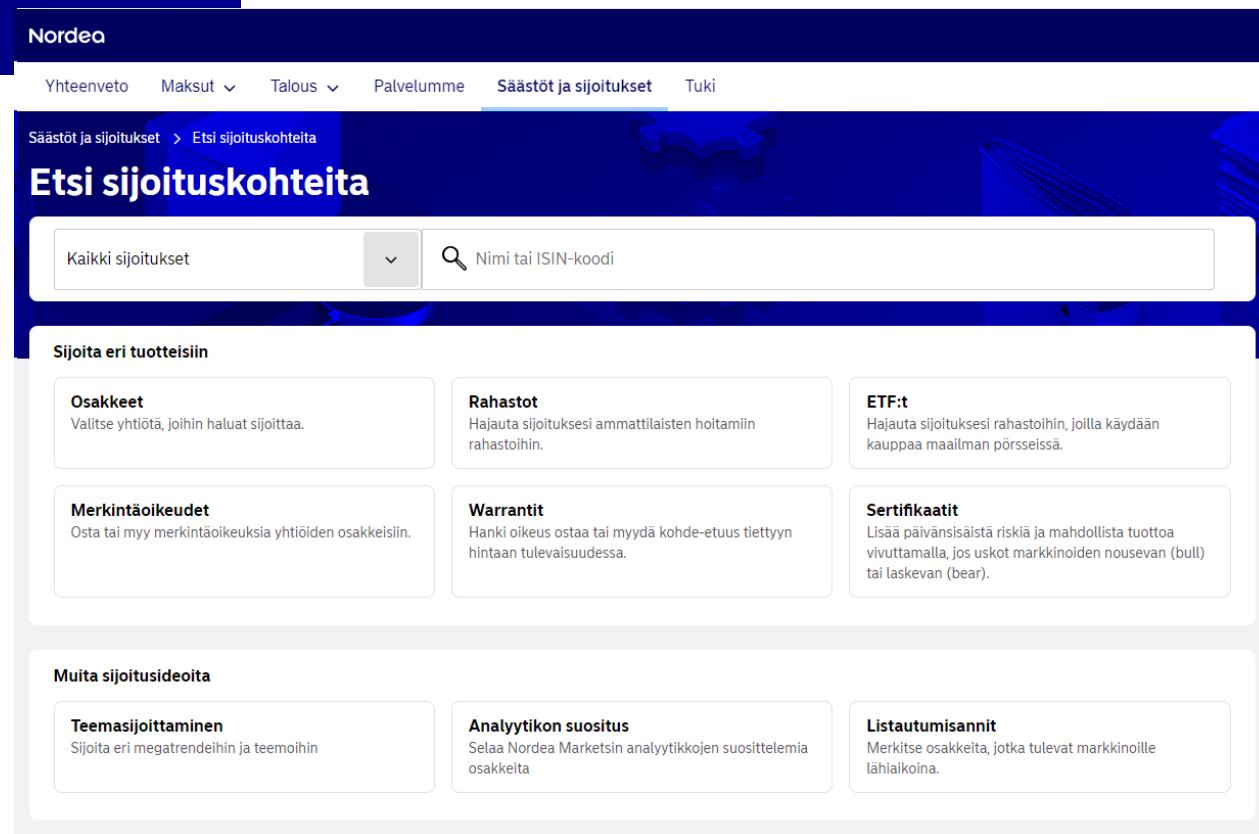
Nordea

Yhteenveto Maksut Talous Palvelumme Säästöt ja sijoitukset Tuki

Säästöt ja sijoitukset > Etsi sijoituskohteita

Etsi sijoituskohteita

Kaikki sijoitukset

Nimi tai ISIN-koodi

Sijoita eri tuotteisiin

Osakkeet
Valitse yhtiötä, joihin haluat sijoittaa.

Rahastot
Hajauta sijoituksesi ammattilaisten hoitamiin rahastoihin.

ETF:t
Hajauta sijoituksesi rahastoihin, joilla käydään kauppaa maailman pörsseissä.

Merkintäoikeudet
Osta tai myy merkintäoikeuksia yhtiöiden osakkeisiin.

Warrantit
Hanki oikeus ostaa tai myydä kohde-etuus tiettyyn hintaan tulevaisuudessa.

Sertifikaatit
Lisää päivänsisäistä riskiä ja mahdollista tuottoa vivuttamalla, jos uskot markkinoiden nousevan (bull) tai laskevan (bear).

Muita sijoitusideoita

Teemasijoittaminen
Sijoita eri megatrendeihin ja teemoihin

Analyytikon suositus
Selaa Nordea Marketsin analyytikkojen suosittelemia osakkeita

Listautumisannit
Merkitse osakkeita, jotka tulevat markkinoille lähiaikoina.